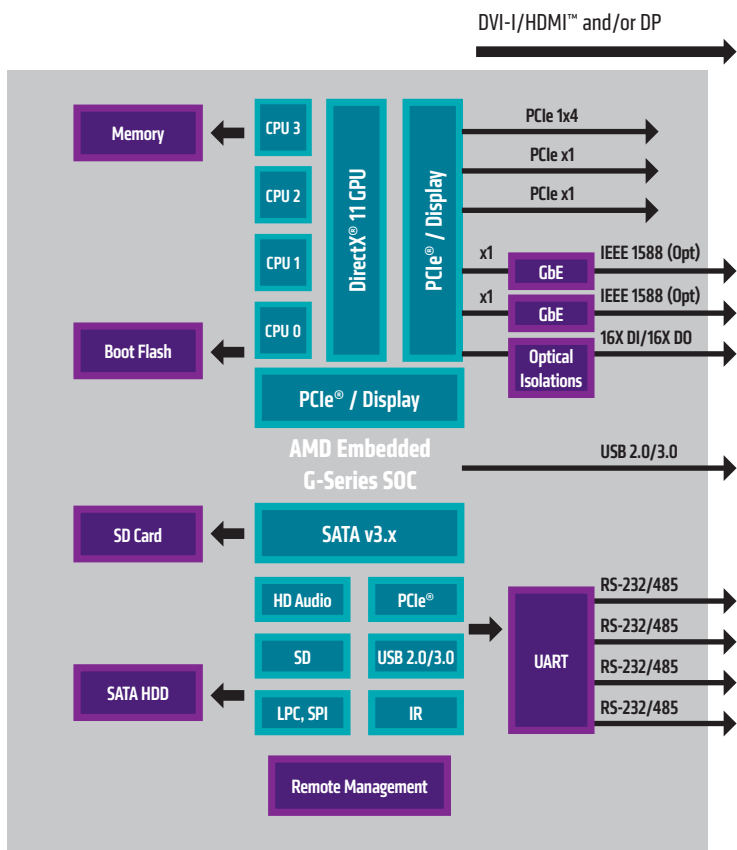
DVI-I/HDMI™ and/or DP

Memory

CPU 3

CPU 2

CPU 1

CPU 0

DirectX® 11 GPU

PCIe® / Display

PCIe 1x4

PCIe x1

PCIe x1

x1

GbE

IEEE 1588 (Opt)

x1

GbE

IEEE 1588 (Opt)

Optical Isolations

16X DI/16X DO

Boot Flash

PCIe® / Display

AMD Embedded G-Series SOC

USB 2.0/3.0

SD Card

SATA v3.x

HD Audio

PCIe®

SD

USB 2.0/3.0

UART

RS-232/485

RS-232/485

RS-232/485

RS-232/485

SATA HDD

LPC, SPI

IR

Remote Management